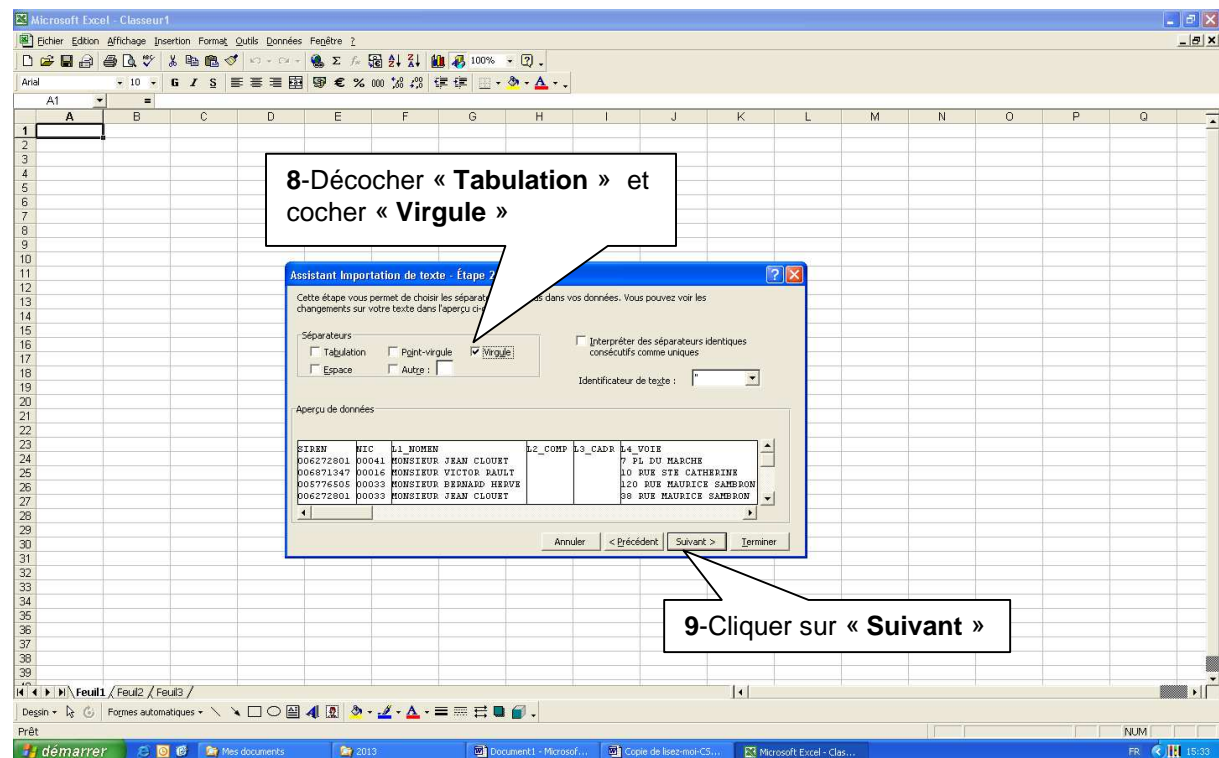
Microsoft Excel - Classeur1

Fichier Edition Affichage Insertion Format Outils Données Fenêtre ?

100%

Arial 10 G I S € % 000

A1 =

A B C D E F G H I J K L M N O P Q

1 2 3 4 5 6 7 8 9 10 11 12 13 14 15 16 17 18 19 20 21 22 23 24 25 26 27 28 29 30 31 32 33 34 35 36 37 38 39

8-Décocher « Tabulation » et cocher « Virgule »

Assistant Importation de texte - Étape 2 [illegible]

Cette étape vous permet de choisir les sépara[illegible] dans vos données. Vous pouvez voir les changements sur votre texte dans l'aperçu ci-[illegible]

Séparateurs
Tabulation Point-virgule Virgule
Espace Autre :

Interpréter des séparateurs identiques consécutifs comme uniques

Identificateur de texte : "

Aperçu de données

| SIREN | NIC | L1_NOMEN | L2_COMP | L3_CADR | L4_VOIE |
|---|---|---|---|---|---|
| 006272801 | 00041 | MONSIEUR JEAN CLOUET | | | 7 PL DU MARCHE |
| 006871347 | 00016 | MONSIEUR VICTOR RAULT | | | 10 RUE STE CATHERINE |
| 005776505 | 00033 | MONSIEUR BERNARD HERVE | | | 120 RUE MAURICE SAMBRON |
| 006272801 | 00033 | MONSIEUR JEAN CLOUET | | | 38 RUE MAURICE SAMBRON |

Annuler < Précédent Suivant > Terminer

9-Cliquer sur « Suivant »

Feuil1 Feuil2 Feuil3

Dessin Formes automatiques

Prêt NUM

démarrer Mes documents 2013 Document1 - Microsof... Copie de lisez-moi-CS... Microsoft Excel - Clas... FR 15:33